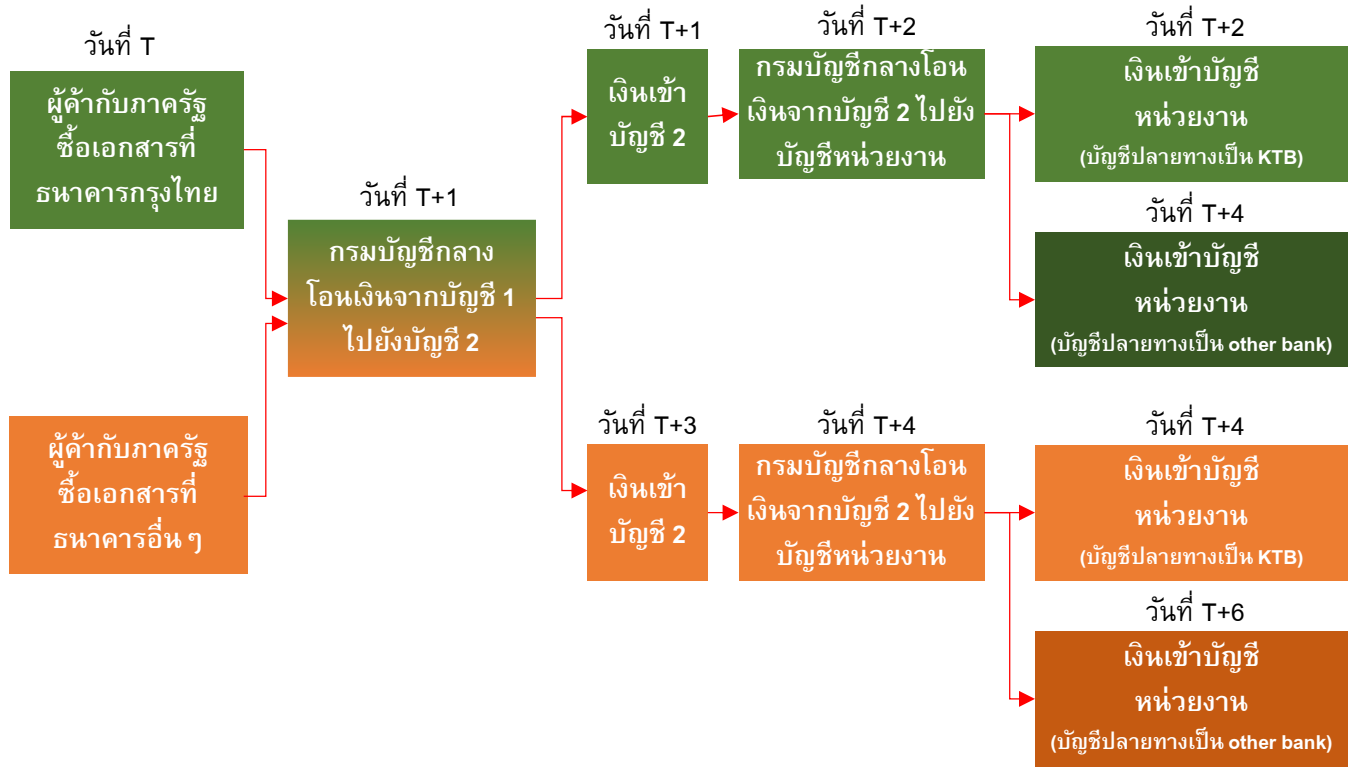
วันที่ T

ผู้ค้ากับภาครัฐซื้อเอกสารที่ธนาคารกรุงไทย

ผู้ค้ากับภาครัฐซื้อเอกสารที่ธนาคารอื่น ๆ

วันที่ T+1

กรมบัญชีกลางโอนเงินจากบัญชี 1 ไปยังบัญชี 2

วันที่ T+1

เงินเข้าบัญชี 2

วันที่ T+2

กรมบัญชีกลางโอนเงินจากบัญชี 2 ไปยังบัญชีหน่วยงาน

วันที่ T+2

เงินเข้าบัญชีหน่วยงาน
(บัญชีปลายทางเป็น KTB)

วันที่ T+4

เงินเข้าบัญชีหน่วยงาน
(บัญชีปลายทางเป็น other bank)

วันที่ T+3

เงินเข้าบัญชี 2

วันที่ T+4

กรมบัญชีกลางโอนเงินจากบัญชี 2 ไปยังบัญชีหน่วยงาน

วันที่ T+4

เงินเข้าบัญชีหน่วยงาน
(บัญชีปลายทางเป็น KTB)

วันที่ T+6

เงินเข้าบัญชีหน่วยงาน
(บัญชีปลายทางเป็น other bank)